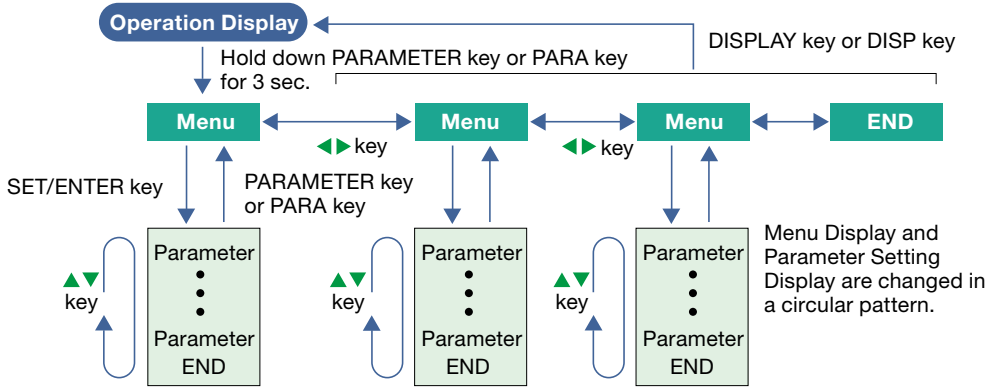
Operation Display

DISPLAY key or DISP key

Hold down PARAMETER key or PARA key for 3 sec.

Menu

◀▶ key

Menu

◀▶ key

Menu

END

SET/ENTER key

PARAMETER key or PARA key

▲▼ key

Parameter
•
•
•
Parameter
END

▲▼ key

Parameter
•
•
•
Parameter
END

▲▼ key

Parameter
•
•
•
Parameter
END

Menu Display and Parameter Setting Display are changed in a circular pattern.